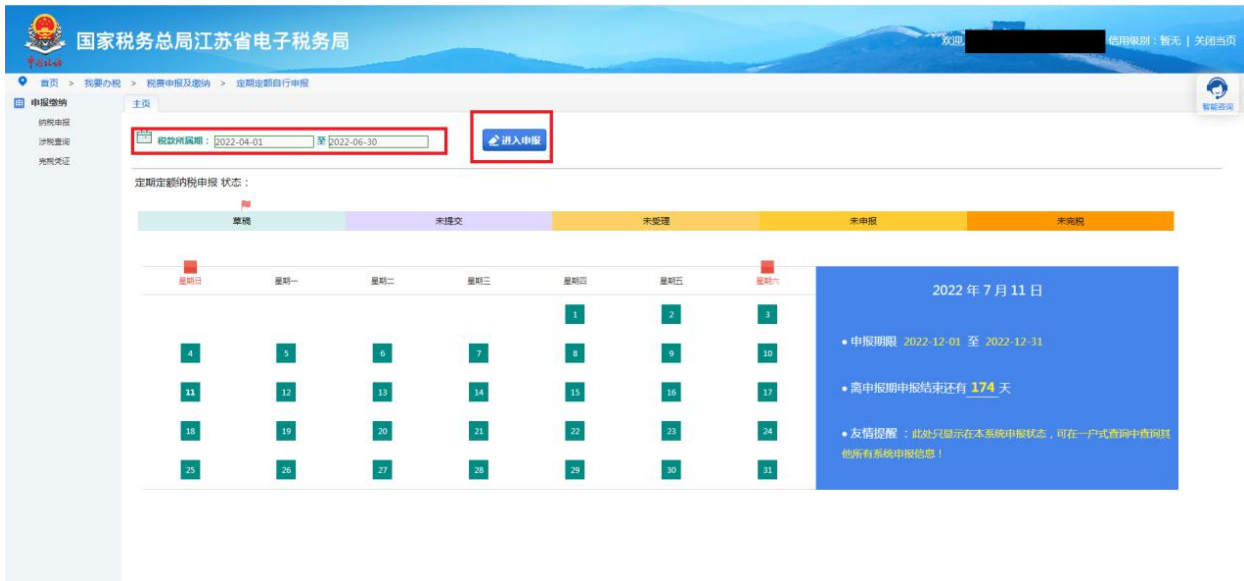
国家税务总局江苏省电子税务局

欢迎 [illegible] 信用级别：暂无 | 关闭当页

首页 > 我要办税 > 税费申报及缴纳 > 定期定额自行申报

智能咨询

申报缴纳
纳税申报
涉税查询
完税凭证

主页

税款所属期：2022-04-01 至 2022-06-30

进入申报

定期定额纳税申报 状态：

| 草稿 | 未提交 | 未受理 | 未申报 | 未完税 |
|---|---|---|---|---|

| 星期日 | 星期一 | 星期二 | 星期三 | 星期四 | 星期五 | 星期六 |
|---|---|---|---|---|---|---|
| | | | | 1 | 2 | 3 |
| 4 | 5 | 6 | 7 | 8 | 9 | 10 |
| 11 | 12 | 13 | 14 | 15 | 16 | 17 |
| 18 | 19 | 20 | 21 | 22 | 23 | 24 |
| 25 | 26 | 27 | 28 | 29 | 30 | 31 |

2022 年 7 月 11 日

• 申报期限 2022-12-01 至 2022-12-31

• 离申报期申报结束还有 174 天

• 友情提醒：此处只显示在本系统申报状态，可在一户式查询中查询其他所有系统申报信息！